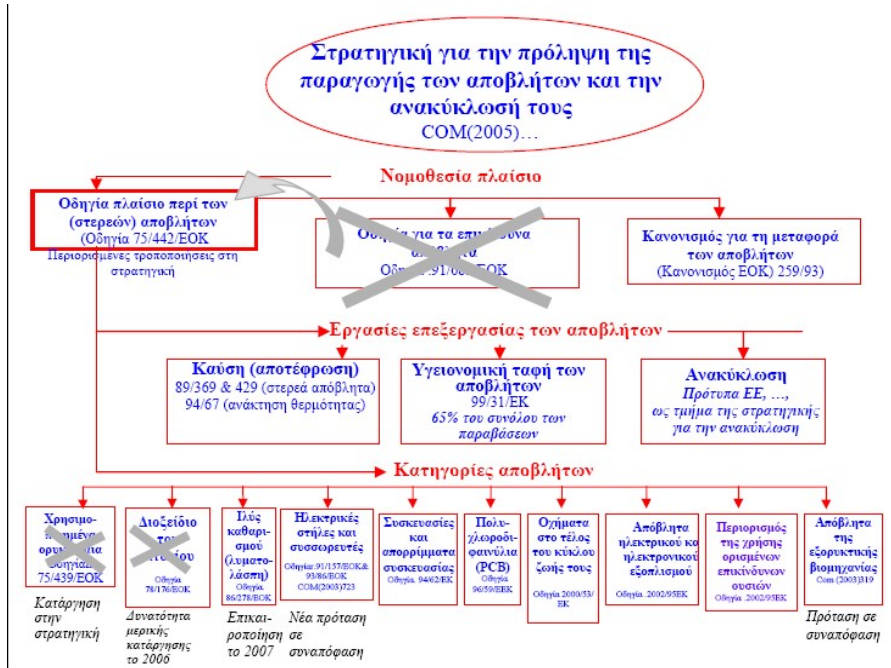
Στρατηγική για την πρόληψη της παραγωγής των αποβλήτων και την ανακύκλωσή τους
COM(2005)…

Νομοθεσία πλαίσιο

Οδηγία πλαίσιο περί των (στερεών) αποβλήτων
(Οδηγία 75/442/ΕΟΚ)
Περιορισμένες τροποποιήσεις στη στρατηγική

Οδηγία για τα επικίνδυνα απόβλητα
Οδηγία 91/689/ΕΟΚ

Κανονισμός για τη μεταφορά των αποβλήτων
(Κανονισμός ΕΟΚ) 259/93)

Εργασίες επεξεργασίας των αποβλήτων

Καύση (αποτέφρωση)
89/369 & 429 (στερεά απόβλητα)
94/67 (ανάκτηση θερμότητας)

Υγειονομική ταφή των αποβλήτων
99/31/ΕΚ
65% του συνόλου των παραβάσεων

Ανακύκλωση
Πρότυπα ΕΕ, …,
ως τμήμα της στρατηγικής για την ανακύκλωση

Κατηγορίες αποβλήτων

Χρησιμο-ποιημένα ορυκτέλαια
Οδηγία 75/439/ΕΟΚ
Κατάργηση στην στρατηγική

Διοξείδιο του τιτανίου
Οδηγία 78/176/ΕΟΚ
Δυνατότητα μερικής κατάργησης το 2006

Ιλύς καθαρισμού (λυματολάσπη)
Οδηγία 86/278/ΕΟΚ
Επικαιροποίηση το 2007

Ηλεκτρικές στήλες και συσσωρευτές
Οδηγίες 91/157/ΕΟΚ& 93/86/ΕΟΚ COM(2003)723
Νέα πρόταση σε συναπόφαση

Συσκευασίες και απορρίμματα συσκευασίας
Οδηγία 94/62/ΕΚ

Πολυχλωροδιφαινύλια (PCB)
Οδηγία 96/59/ΕΕΚ

Οχήματα στο τέλος του κύκλου ζωής τους
Οδηγία 2000/53/ΕΚ

Απόβλητα ηλεκτρικού και ηλεκτρονικού εξοπλισμού
Οδηγία 2002/95ΕΚ

Περιορισμός της χρήσης ορισμένων επικίνδυνων ουσιών
Οδηγία 2002/95ΕΚ

Απόβλητα της εξορυκτικής βιομηχανίας
Com (2003)319
Πρόταση σε συναπόφαση